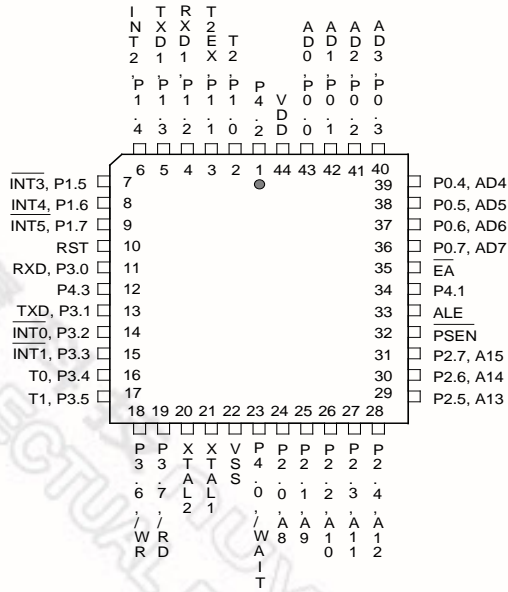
INT2, P1.4
TXD1, P1.3
RXD1, P1.2
T2EX, P1.1
T2, P1.0
P4.2
VDD
AD0, P0.0
AD1, P0.1
AD2, P0.2
AD3, P0.3

6 5 4 3 2 1 44 43 42 41 40

$\overline{INT3}$, P1.5 7
INT4, P1.6 8
$\overline{INT5}$, P1.7 9
RST 10
RXD, P3.0 11
P4.3 12
TXD, P3.1 13
$\overline{INT0}$, P3.2 14
$\overline{INT1}$, P3.3 15
T0, P3.4 16
T1, P3.5 17

39 P0.4, AD4
38 P0.5, AD5
37 P0.6, AD6
36 P0.7, AD7
35 $\overline{EA}$
34 P4.1
33 ALE
32 $\overline{PSEN}$
31 P2.7, A15
30 P2.6, A14
29 P2.5, A13

18 19 20 21 22 23 24 25 26 27 28

P3.6/$\overline{WR}$
P3.7/$\overline{RD}$
XTAL2
XTAL1
VSS
P4.0/$\overline{WAIT}$
P2.0/A8
P2.1/A9
P2.2/A10
P2.3/A11
P2.4/A12